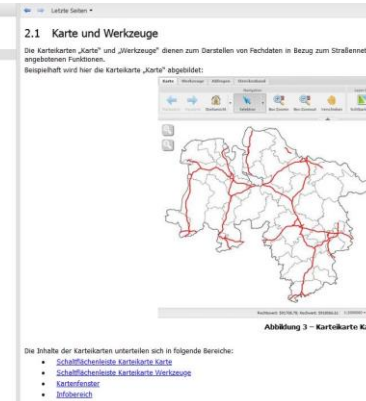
Letzte Seiten

2.1 Karte und Werkzeuge

Die Karteikarten „Karte" und „Werkzeuge" dienen zum Darstellen von Fachdaten in Bezug zum Straßennet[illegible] angebotenen Funktionen.
Beispielhaft wird hier die Karteikarte „Karte" abgebildet:

Karte Werkzeuge Ablagen Interaktionen

Navigation

Zurück Vorwärts Startbereich Selektion Ein-Zoomen Aus-Zoomen Verschieben

Rechtswert: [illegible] Hochwert: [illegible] 1:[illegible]

Abbildung 3 – Karteikarte K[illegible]

Die Inhalte der Karteikarten unterteilen sich in folgende Bereiche:
• Schaltflächenleiste Karteikarte Karte
• Schaltflächenleiste Karteikarte Werkzeuge
• Kartenfenster
• Infobereich